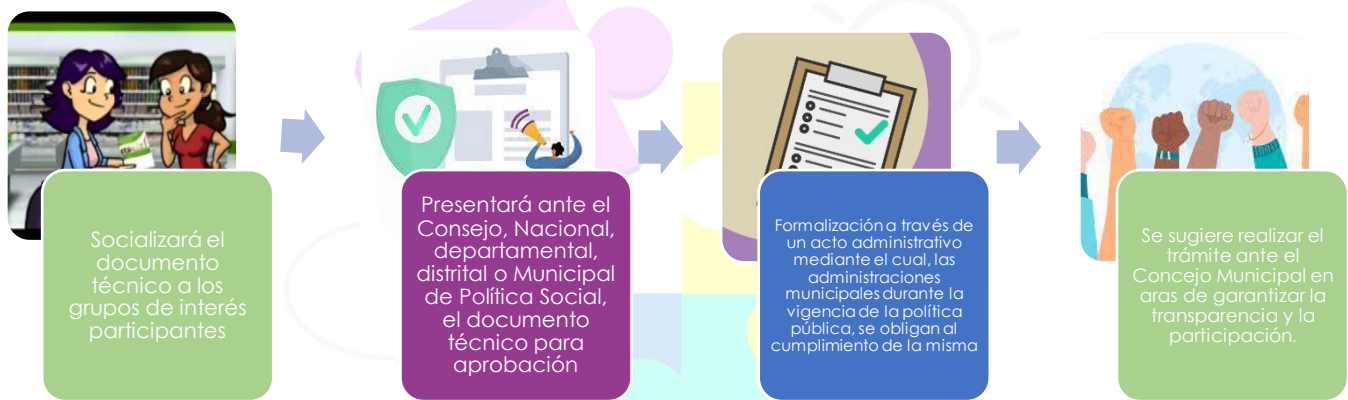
Socializará el documento técnico a los grupos de interés participantes

Presentará ante el Consejo, Nacional, departamental, distrital o Municipal de Política Social, el documento técnico para aprobación

Formalización a través de un acto administrativo mediante el cual, las administraciones municipales durante la vigencia de la política pública, se obligan al cumplimiento de la misma

Se sugiere realizar el trámite ante el Concejo Municipal en aras de garantizar la transparencia y la participación.